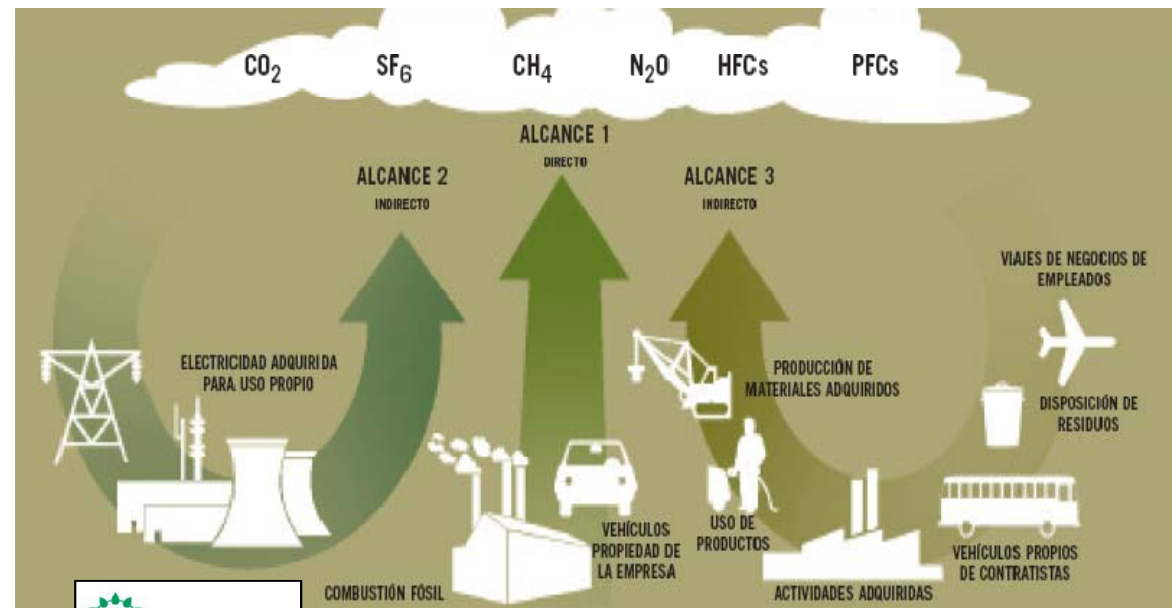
$CO_2$ $SF_6$ $CH_4$ $N_2O$ HFCs PFCs

ALCANCE 1
DIRECTO

ALCANCE 2
INDIRECTO

ALCANCE 3
INDIRECTO

VIAJES DE NEGOCIOS DE EMPLEADOS

ELECTRICIDAD ADQUIRIDA PARA USO PROPIO

PRODUCCIÓN DE MATERIALES ADQUIRIDOS

DISPOSICIÓN DE RESIDUOS

VEHÍCULOS PROPIEDAD DE LA EMPRESA

USO DE PRODUCTOS

VEHÍCULOS PROPIOS DE CONTRATISTAS

COMBUSTIÓN FÓSIL

ACTIVIDADES ADQUIRIDAS